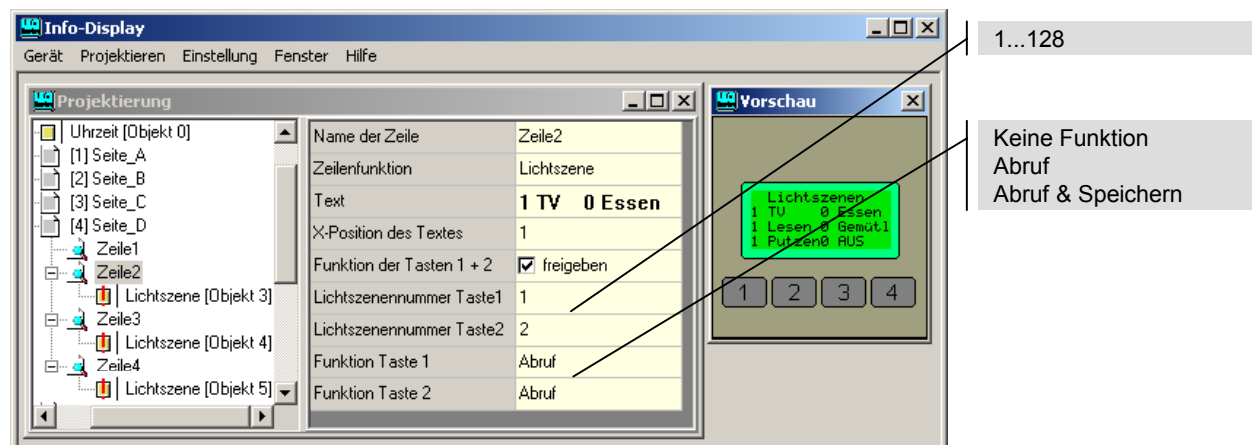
Info-Display

Gerät Projektieren Einstellung Fenster Hilfe

Projektierung

Uhrzeit [Objekt 0]
[1] Seite_A
[2] Seite_B
[3] Seite_C
[4] Seite_D
Zeile1
Zeile2
Lichtszene [Objekt 3]
Zeile3
Lichtszene [Objekt 4]
Zeile4
Lichtszene [Objekt 5]

| Name der Zeile | Zeile2 |
|---|---|
| Zeilenfunktion | Lichtszene |
| Text | 1 TV 0 Essen |
| X-Position des Textes | 1 |
| Funktion der Tasten 1 + 2 | freigeben |
| Lichtszenennummer Taste1 | 1 |
| Lichtszenennummer Taste2 | 2 |
| Funktion Taste 1 | Abruf |
| Funktion Taste 2 | Abruf |

Vorschau

Lichtszenen
1 TV 0 Essen
1 Lesen 0 Gemütl
1 Putzen0 AUS

1 2 3 4

1...128

Keine Funktion
Abruf
Abruf & Speichern